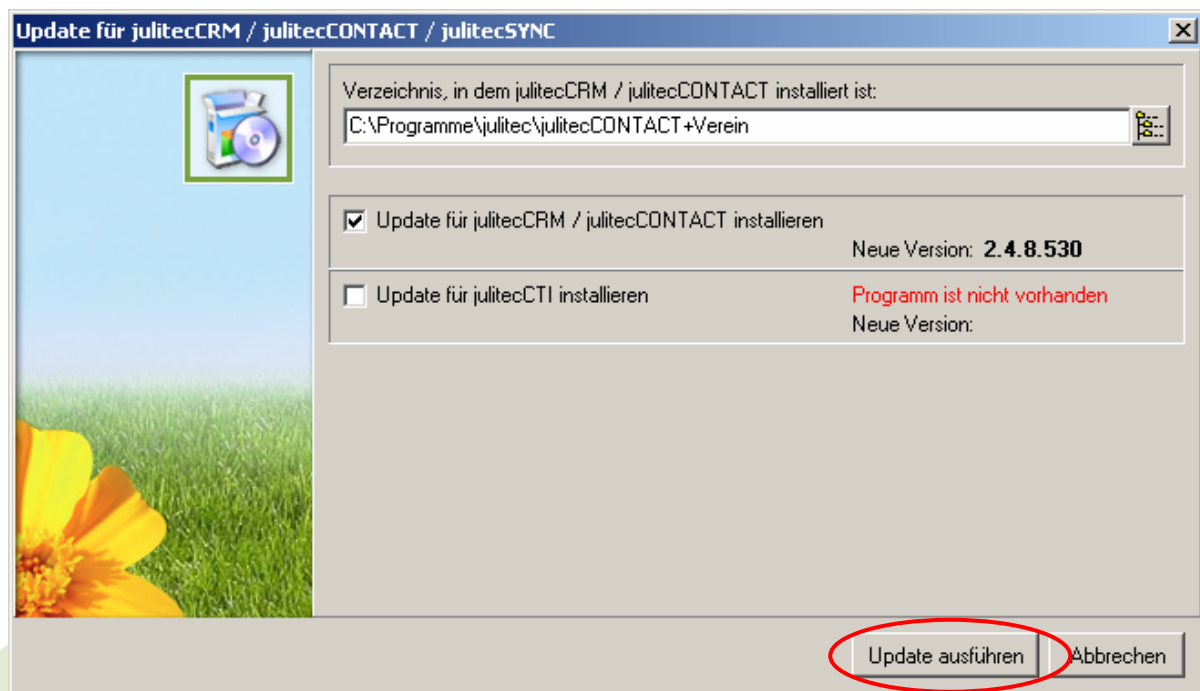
Update für julitecCRM / julitecCONTACT / julitecSYNC

Verzeichnis, in dem julitecCRM / julitecCONTACT installiert ist:
C:\Programme\julitec\julitecCONTACT+Verein

Update für julitecCRM / julitecCONTACT installieren
Neue Version: 2.4.8.530

Update für julitecCTI installieren
Programm ist nicht vorhanden
Neue Version:

Update ausführen
Abbrechen